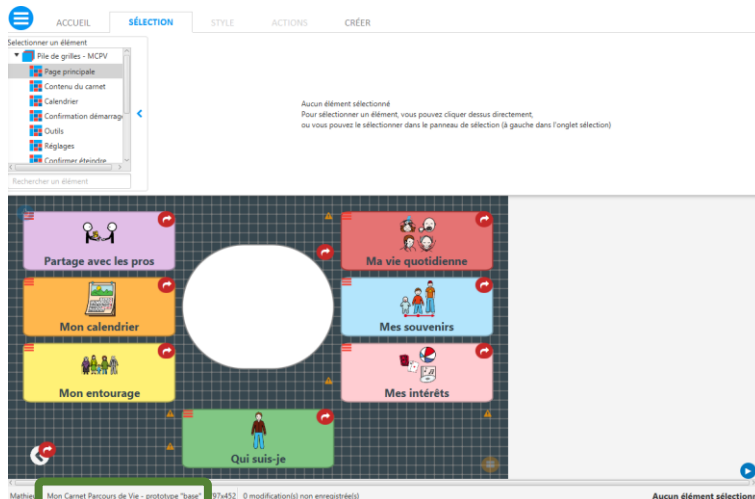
ACCUEIL SÉLECTION STYLE ACTIONS CRÉER

Sélectionner un élément
Pile de grilles - MCPV
Page principale
Contenu du carnet
Calendrier
Confirmation démarrag
Outils
Réglages
Confirmer éteindre
Rechercher un élément

Aucun élément sélectionné
Pour sélectionner un élément, vous pouvez cliquer dessus directement,
ou vous pouvez le sélectionner dans le panneau de sélection (à gauche dans l'onglet sélection)

Partage avec les pros
Ma vie quotidienne
Mon calendrier
Mes souvenirs
Mon entourage
Mes intérêts
Qui suis-je

Mathieu Mon Carnet Parcours de Vie - prototype "base" 297x452 0 modification(s) non enregistrée(s)
Aucun élément sélection